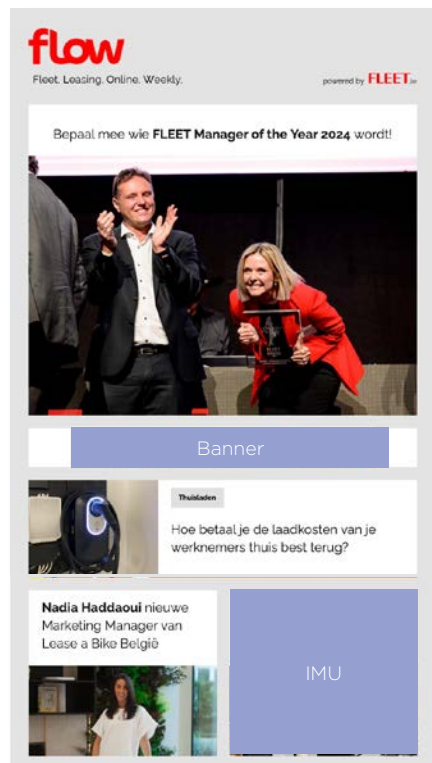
flow

Fleet. Leasing. Online. Weekly.

powered by FLEET.be

Bepaal mee wie **FLEET Manager of the Year 2024** wordt!

Banner

Thuisladen

Hoe betaal je de laadkosten van je werknemers thuis best terug?

**Nadia Haddaoui** nieuwe Marketing Manager van Lease a Bike België

IMU